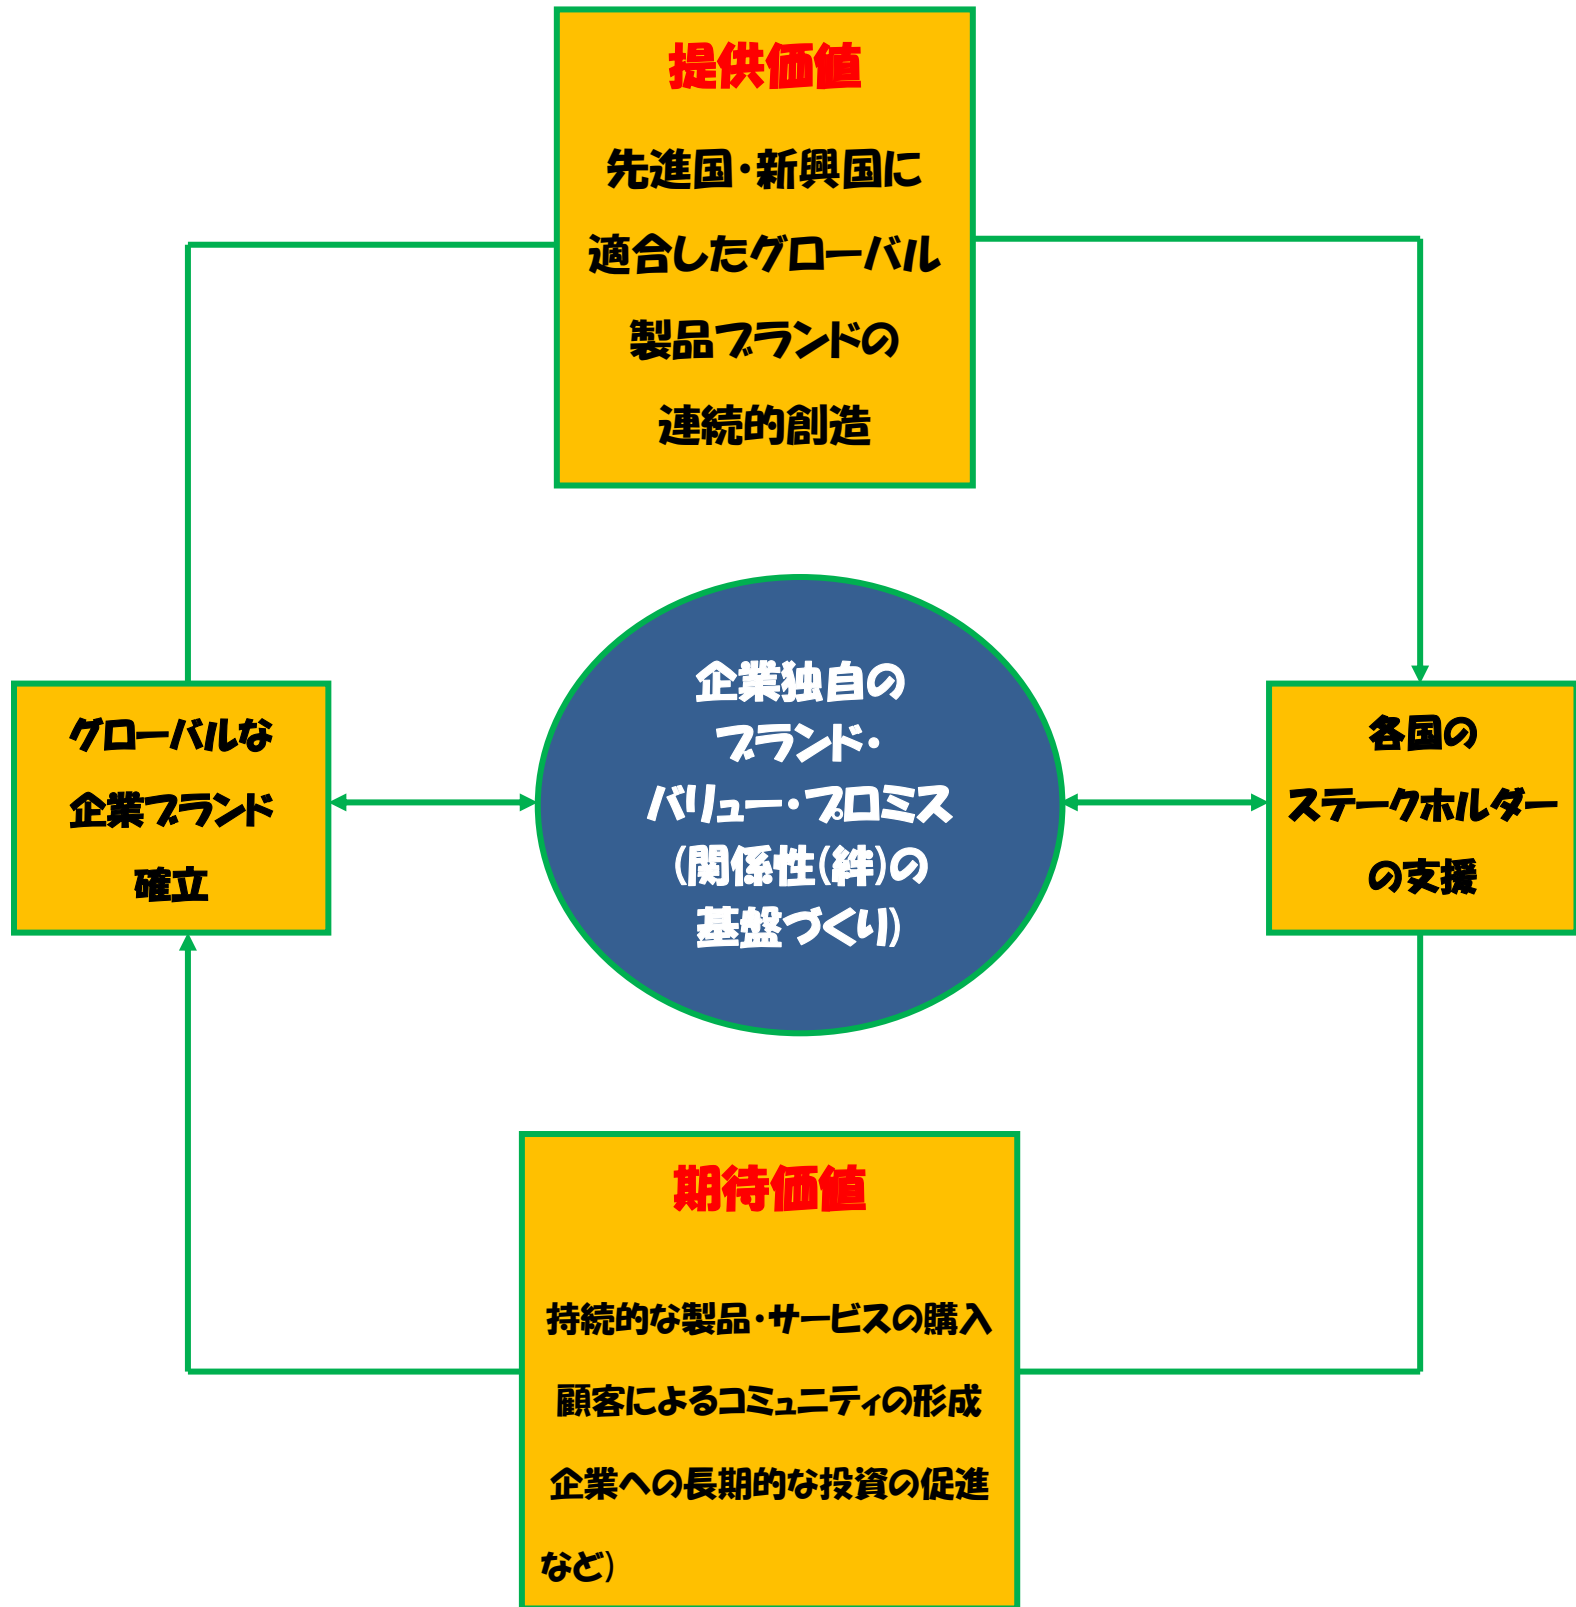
提供価値

先進国・新興国に適合したグローバル製品ブランドの連続的創造

グローバルな企業ブランド確立

企業独自のブランド・バリュー・プロミス(関係性(絆)の基盤づくり)

各国のステークホルダーの支援

期待価値

持続的な製品・サービスの購入
顧客によるコミュニティの形成
企業への長期的な投資の促進
など)